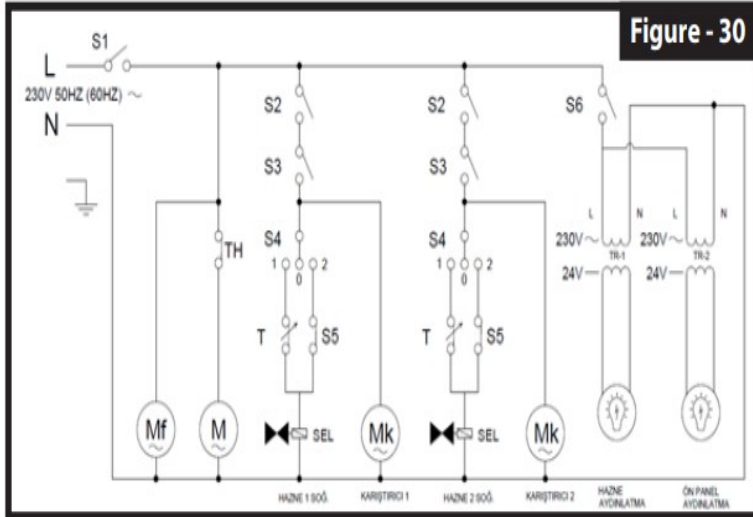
Figure - 30

S1
L
230V 50HZ (60HZ) ~
N

TH

S2
S3
S4
1 0 2
T
S5
SEL
Mf
M
Mk
HAZNE 1 SOĞ.
KARIŞTIRICI 1

S2
S3
S4
1 0 2
T
S5
SEL
Mk
HAZNE 2 SOĞ.
KARIŞTIRICI 2

S6
L N L N
230V~ TR-1 230V~ TR-2
24V— 24V—
HAZNE AYDINLATMA
ÖN PANEL AYDINLATMA